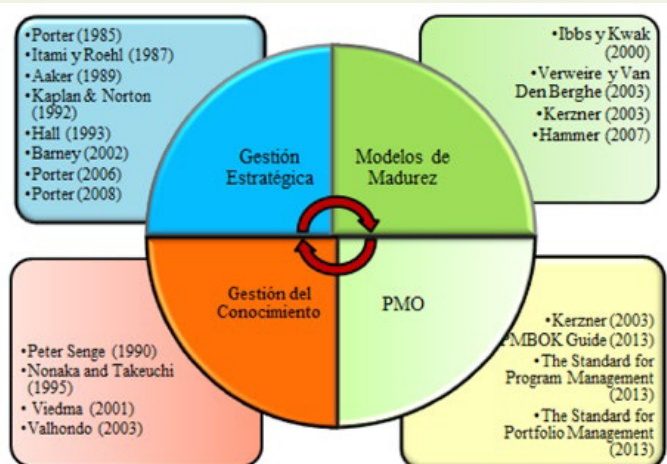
•Porter (1985)
•Itami y Roehl (1987)
•Aaker (1989)
•Kaplan & Norton (1992)
•Hall (1993)
•Barney (2002)
•Porter (2006)
•Porter (2008)

•Ibbs y Kwak (2000)
•Verweire y Van Den Berghe (2003)
•Kerzner (2003)
•Hammer (2007)

Gestión Estratégica

Modelos de Madurez

Gestión del Conocimiento

PMO

•Peter Senge (1990)
•Nonaka and Takeuchi (1995)
• Viedma (2001)
•Valhondo (2003)

•Kerzner (2003)
PMBOK Guide (2013)
•The Standard for Program Management (2013)
•The Standard for Portfolio Management (2013)